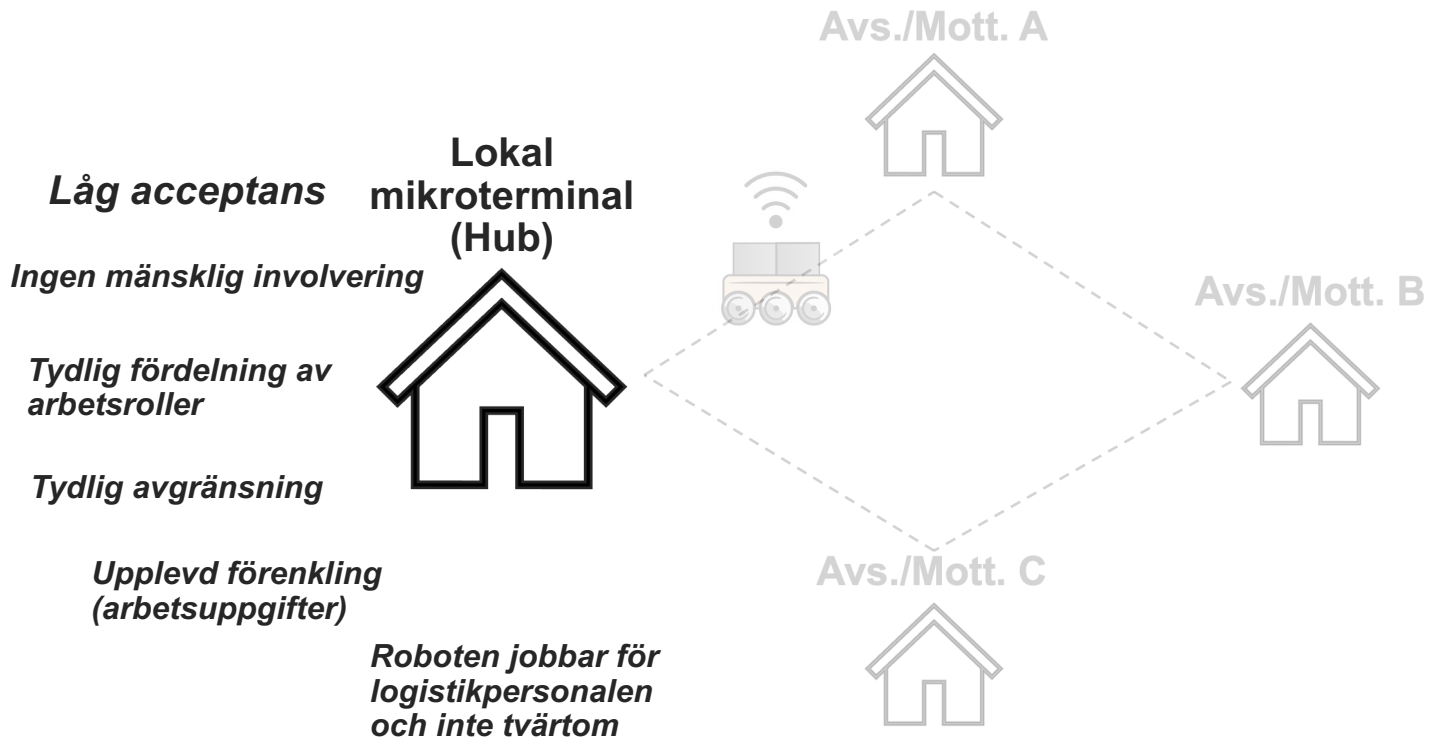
Avs./Mott. A

Låg acceptans

Lokal mikroterminal (Hub)

Ingen mänsklig involvering

Avs./Mott. B

Tydlig fördelning av arbetsroller

Tydlig avgränsning

Upplevd förenkling (arbetsuppgifter)

Avs./Mott. C

Roboten jobbar för logistikpersonalen och inte tvärtom